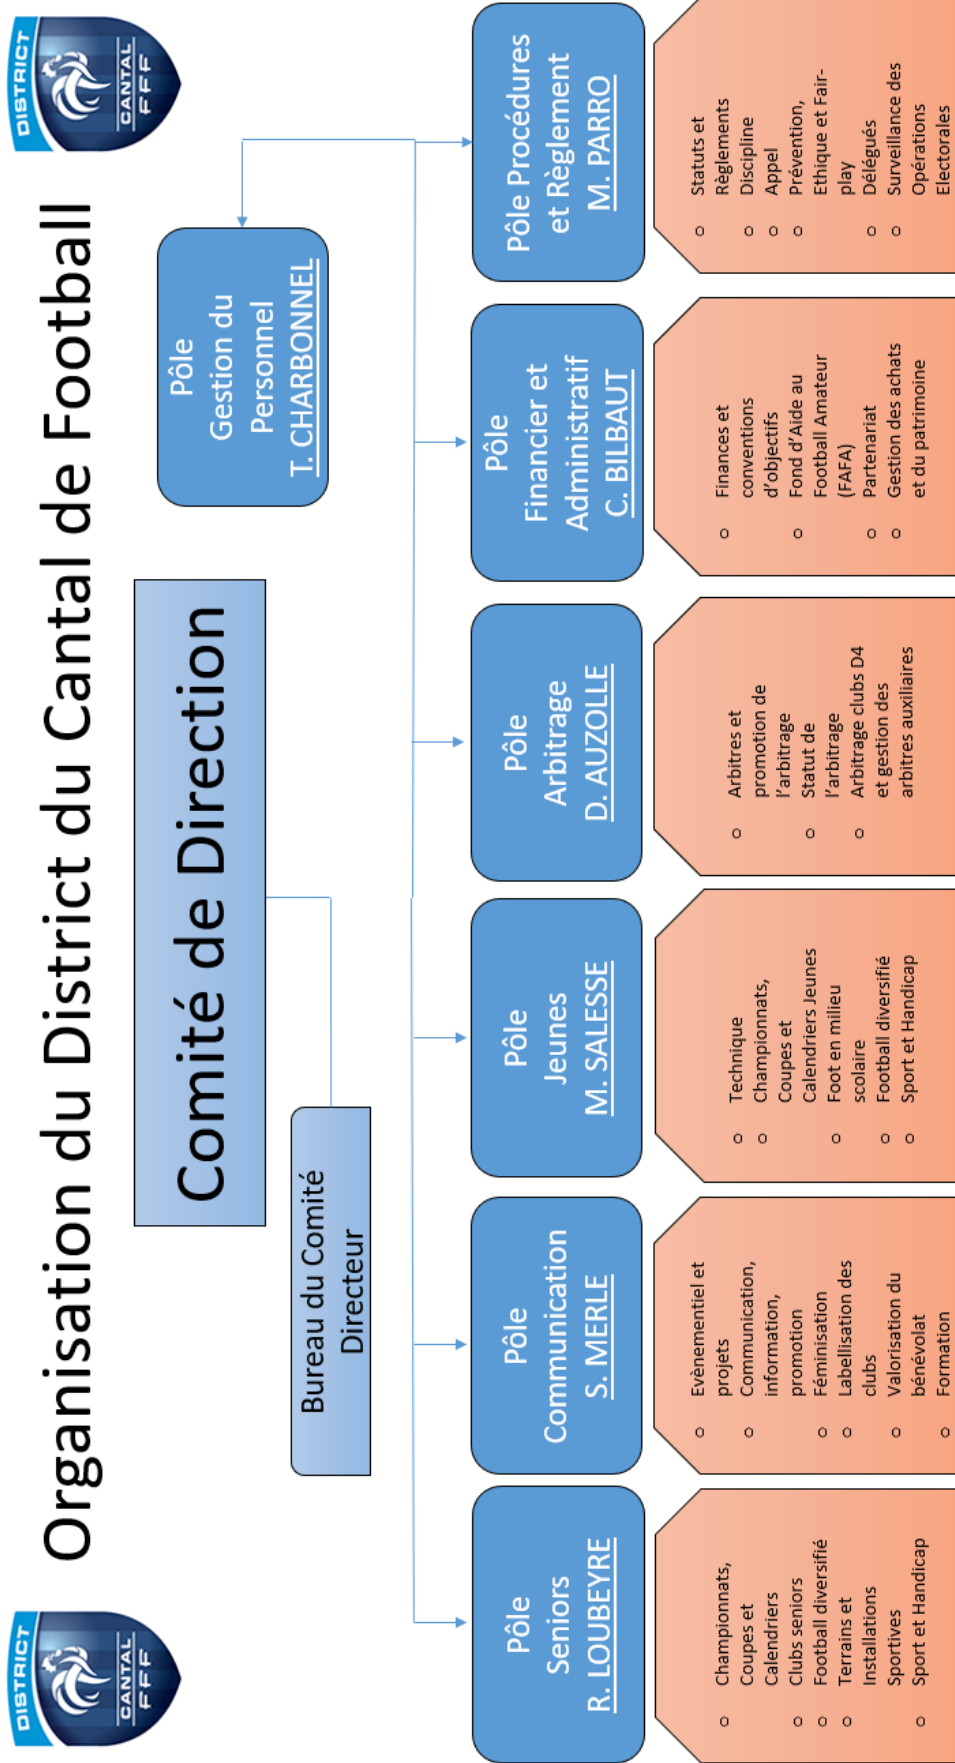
DISTRICT CANTAL FFF

Organisation du District du Cantal de Football

Comité de Direction

Bureau du Comité Directeur

Pôle Gestion du Personnel
T. CHARBONNEL

Pôle Seniors
R. LOUBEYRE

o Championnats, Coupes et Calendriers
o Clubs seniors
o Football diversifié
o Terrains et Installations Sportives
o Sport et Handicap

Pôle Communication
S. MERLE

o Evènementiel et projets
o Communication, information, promotion
o Féminisation
o Labellisation des clubs
o Valorisation du bénévolat
o Formation

Pôle Jeunes
M. SALESSE

o Technique
o Championnats, Coupes et Calendriers Jeunes
o Foot en milieu scolaire
o Football diversifié
o Sport et Handicap

Pôle Arbitrage
D. AUZOLLE

o Arbitres et promotion de l'arbitrage
o Statut de l'arbitrage
o Arbitrage clubs D4 et gestion des arbitres auxiliaires

Pôle Financier et Administratif
C. BILBAUT

o Finances et conventions d'objectifs
o Fond d'Aide au Football Amateur (FAFA)
o Partenariat
o Gestion des achats et du patrimoine

Pôle Procédures et Règlement
M. PARRO

o Statuts et Règlements
o Discipline
o Appel
o Prévention, Ethique et Fair-play
o Délégués
o Surveillance des Opérations Electorales

DISTRICT CANTAL FFF